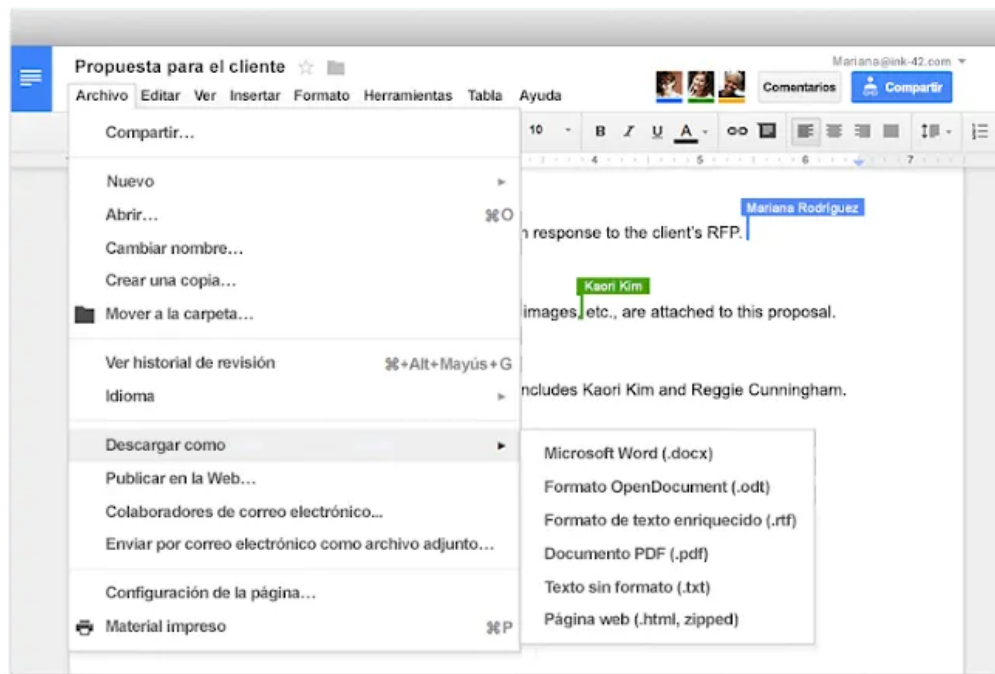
Propuesta para el cliente

Mariana@ink-42.com

Archivo Editar Ver Insertar Formato Herramientas Tabla Ayuda

Comentarios

Compartir

10 B I U A

Compartir...

Nuevo

Abrir... ⌘O

Cambiar nombre...

Crear una copia...

Mover a la carpeta...

Ver historial de revisión ⌘+Alt+Mayús+G

Idioma

Descargar como

Publicar en la Web...

Colaboradores de correo electrónico...

Enviar por correo electrónico como archivo adjunto...

Configuración de la página...

Material impreso ⌘P

Mariana Rodríguez

n response to the client's RFP.

Kaori Kim

images, etc., are attached to this proposal.

ncludes Kaori Kim and Reggie Cunningham.

Microsoft Word (.docx)

Formato OpenDocument (.odt)

Formato de texto enriquecido (.rtf)

Documento PDF (.pdf)

Texto sin formato (.txt)

Página web (.html, zipped)